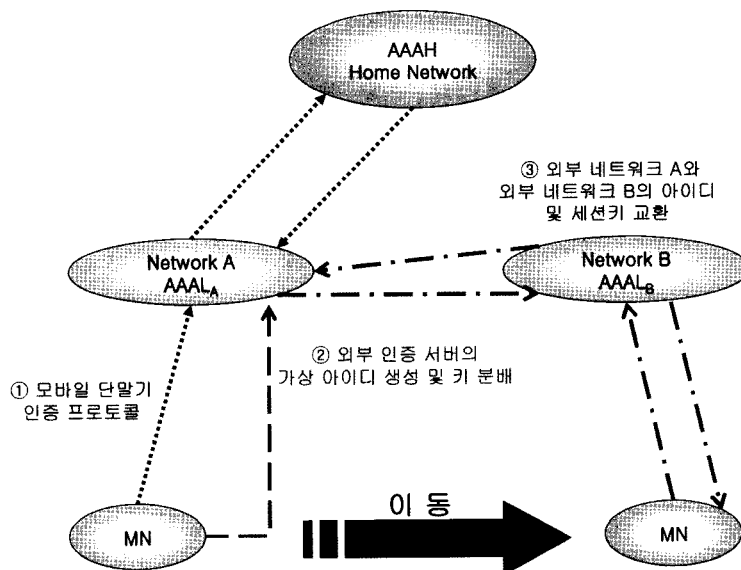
AAAH
Home Network

③ 외부 네트워크 A와 외부 네트워크 B의 아이디 및 세션키 교환

Network A
$AAAL_A$

Network B
$AAAL_B$

② 외부 인증 서버의 가상 아이디 생성 및 키 분배

① 모바일 단말기 인증 프로토콜

MN

이 동

MN